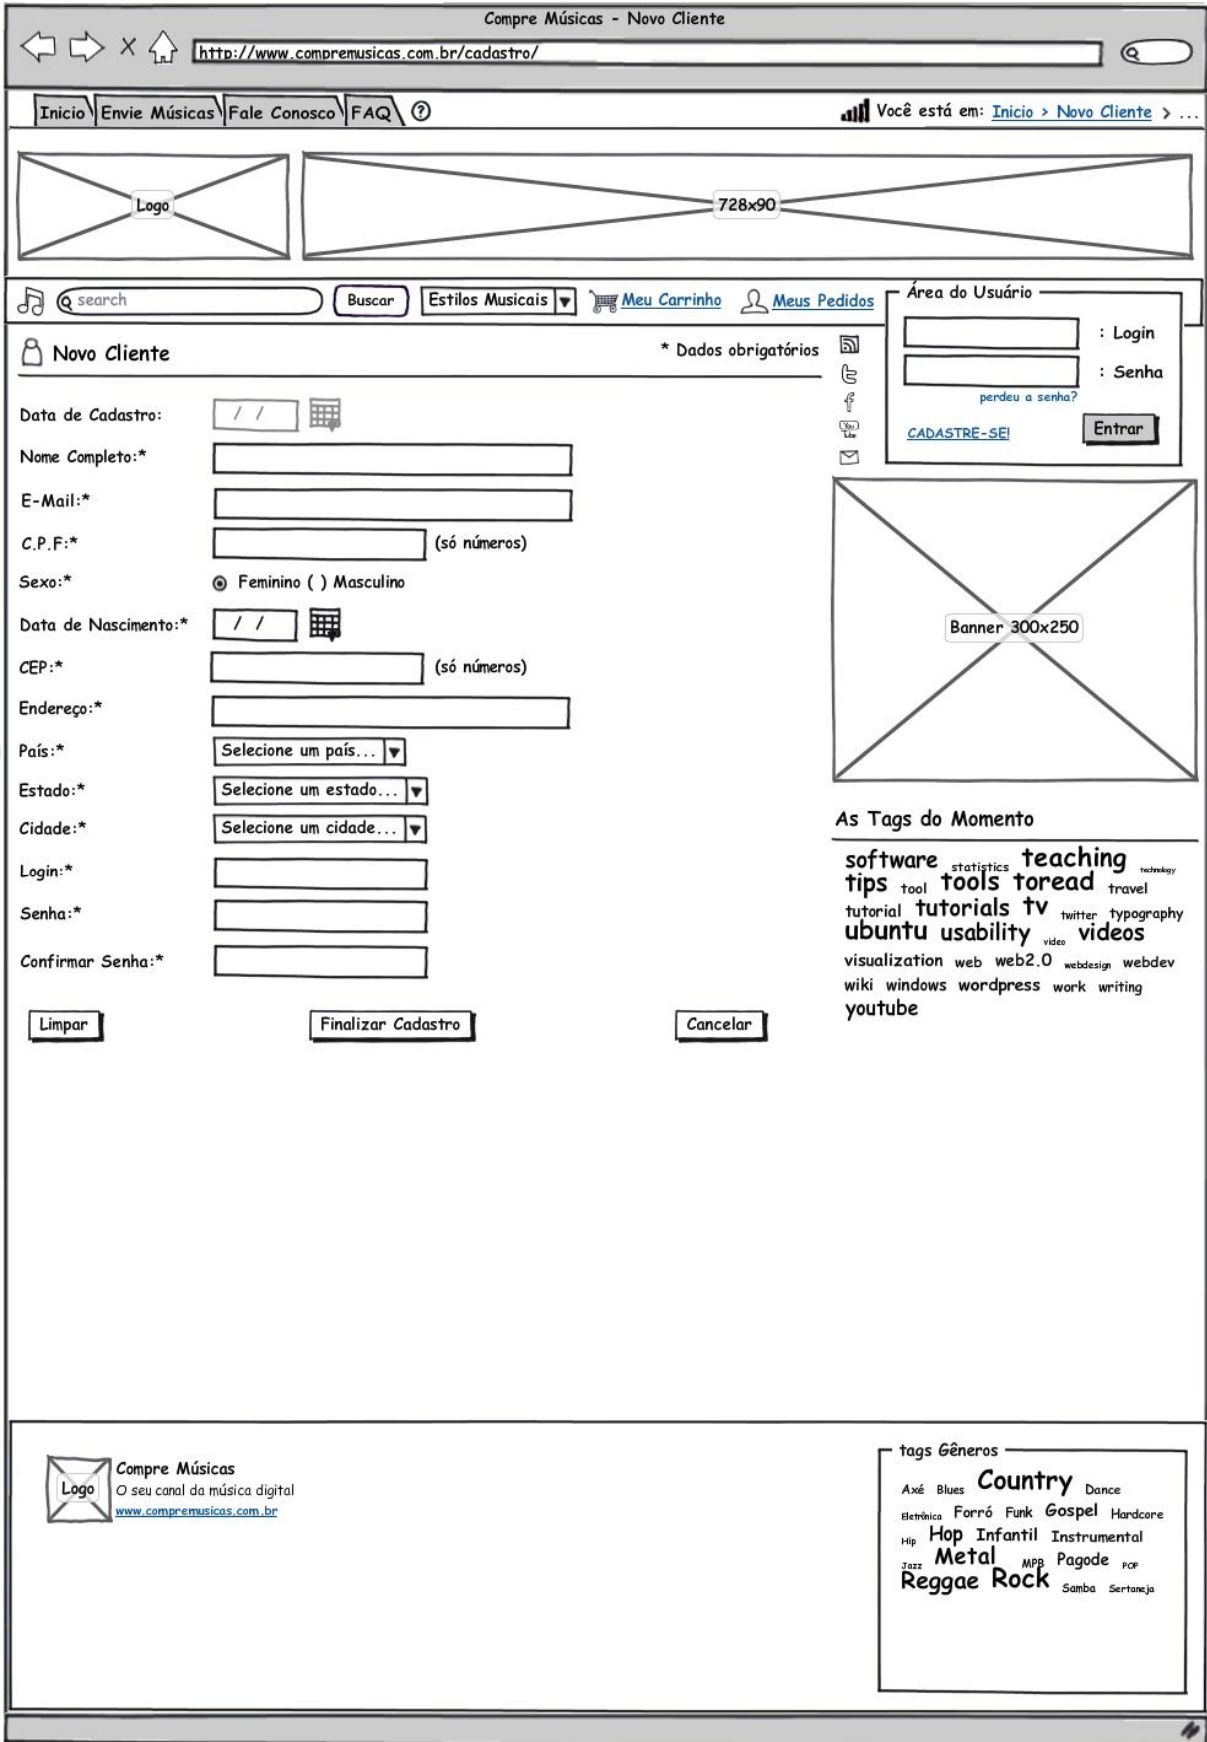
Compre Músicas - Novo Cliente

http://www.compremusicas.com.br/cadastro/

Inicio | Envie Músicas | Fale Conosco | FAQ | ?

Você está em: Inicio > Novo Cliente > ...

Logo

728x90

search

Buscar

Estilos Musicais

Meu Carrinho

Meus Pedidos

Área do Usuário

: Login

: Senha

perdeu a senha?

CADASTRE-SE!

Entrar

Novo Cliente

* Dados obrigatórios

Data de Cadastro: / /

Nome Completo:*

E-Mail:*

C.P.F:* (só números)

Sexo:* Feminino ( ) Masculino

Data de Nascimento:* / /

CEP:* (só números)

Endereço:*

País:* Selecione um país...

Estado:* Selecione um estado...

Cidade:* Selecione um cidade...

Login:*

Senha:*

Confirmar Senha:*

Limpar

Finalizar Cadastro

Cancelar

Banner 300x250

As Tags do Momento

software statistics teaching technology tips tool tools toread travel tutorial tutorials tv twitter typography ubuntu usability video videos visualization web web2.0 webdesign webdev wiki windows wordpress work writing youtube

Logo

Compre Músicas
O seu canal da música digital
www.compremusicas.com.br

tags Gêneros

Axé Blues Country Dance Eletrônica Forró Funk Gospel Hardcore Hip Hop Infantil Instrumental Jazz Metal MPB Pagode POP Reggae Rock Samba Sertaneja